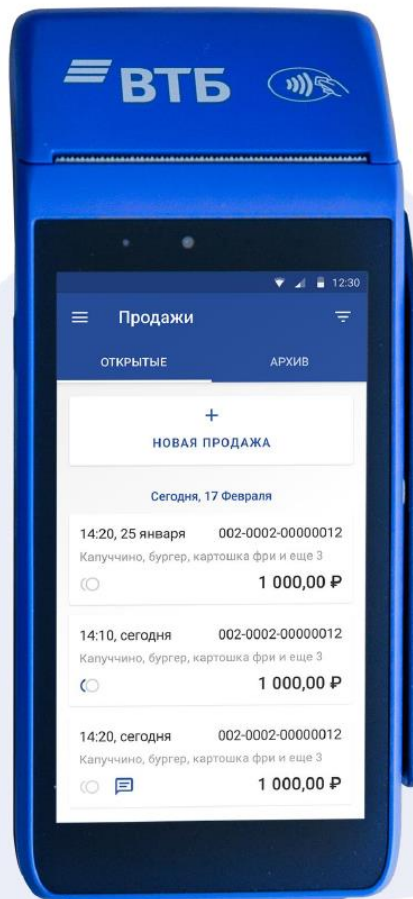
ВТБ

12:30

Продажи

ОТКРЫТЫЕ

АРХИВ

+
НОВАЯ ПРОДАЖА

Сегодня, 17 Февраля

14:20, 25 января
002-0002-00000012
Капуччино, бургер, картошка фри и еще 3
1 000,00 ₽

14:10, сегодня
002-0002-00000012
Капуччино, бургер, картошка фри и еще 3
1 000,00 ₽

14:20, сегодня
002-0002-00000012
Капуччино, бургер, картошка фри и еще 3
1 000,00 ₽